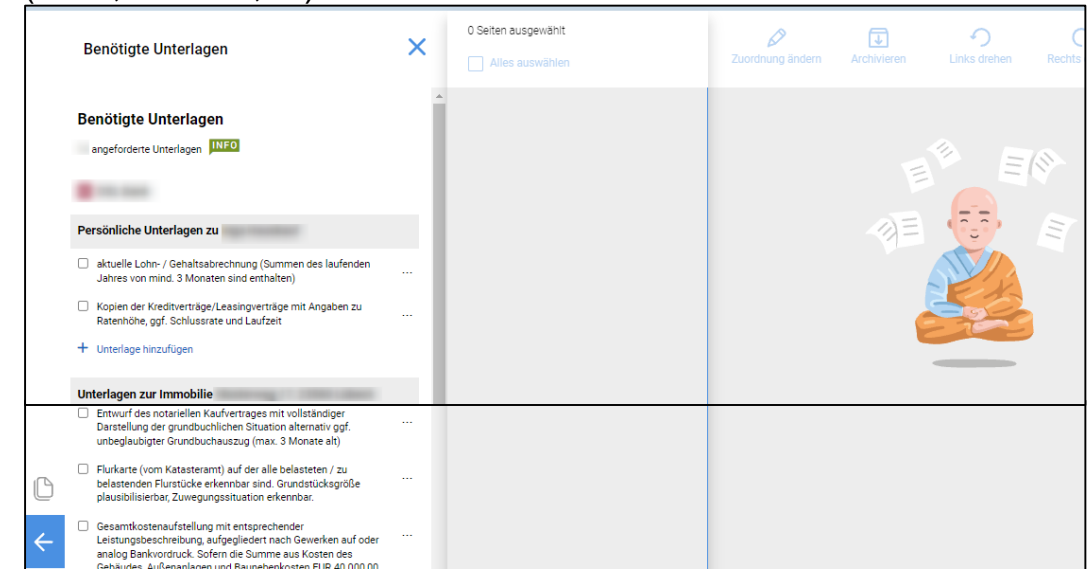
Benötigte Unterlagen

0 Seiten ausgewählt

Alles auswählen

Zuordnung ändern

Archivieren

Links drehen

Rechts

Benötigte Unterlagen

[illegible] angeforderte Unterlagen INFO

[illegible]

Persönliche Unterlagen zu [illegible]

aktuelle Lohn- / Gehaltsabrechnung (Summen des laufenden Jahres von mind. 3 Monaten sind enthalten) ...

Kopien der Kreditverträge/Leasingverträge mit Angaben zu Ratenhöhe, ggf. Schlussrate und Laufzeit ...

+ Unterlage hinzufügen

Unterlagen zur Immobilie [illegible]

Entwurf des notariellen Kaufvertrages mit vollständiger Darstellung der grundbuchlichen Situation alternativ ggf. unbeglaubigter Grundbuchauszug (max. 3 Monate alt) ...

Flurkarte (vom Katasteramt) auf der alle belasteten / zu belastenden Flurstücke erkennbar sind. Grundstücksgröße plausibilisierbar, Zuwegungssituation erkennbar. ...

Gesamtkostenaufstellung mit entsprechender Leistungsbeschreibung, aufgegliedert nach Gewerken auf oder analog Bankvordruck. Sofern die Summe aus Kosten des Gebäudes, Außenanlagen und Baunebenkosten EUR 40.000,00 ...